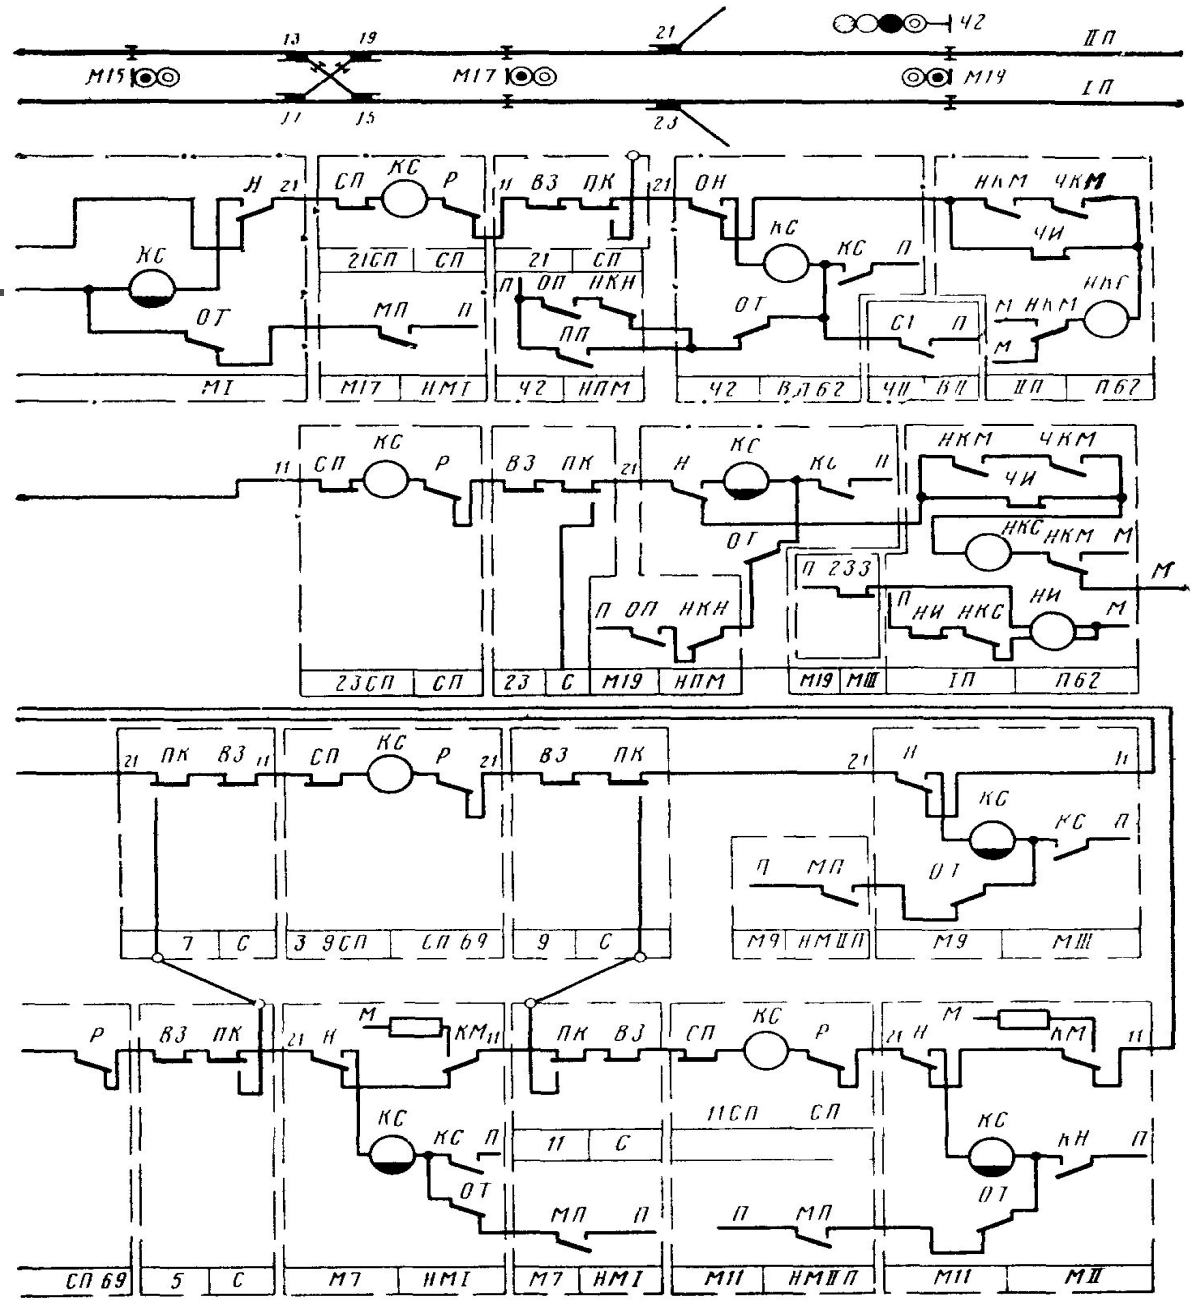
13 19 21 42 II П
М15 М17 М19 I П
11 15 23

Н 21 КС ОТ МI
СП КС Р 21СП СП МП П М17 НМI
11 ВЗ ПК 21 СП П ОП НКН ПП Ч2 НПМ
21 ОН КС КС П ОТ Ч2 ВЛ62
С1 П ЧII ВII
НКМ ЧКМ ЧИ М НКМ НКГ М II П П62

11 СП КС Р 23СП СП
ВЗ ПК 23 С
21 Н КС КС П ОТ П ОП НКН М19 НПМ
П 233 М19 МIII
НКМ ЧКМ ЧИ НКС НКМ М М П НИ НКС НИ М I П П62

21 ПК ВЗ 11 7 С
СП КС Р 21 3 9СП СП 69
ВЗ ПК 9 С
21 Н 11 КС КС П ОТ М9 МIII
П МП М9 НМIIП

Р СП 69
ВЗ ПК 5 С
21 Н М КМ 11 КС КС П ОТ МП П М7 НМI
ПК ВЗ 11 С М7 НМI
СП КС Р 11СП СП П МП М11 НМIIП
21 Н М КМ 11 КС КН П ОТ М11 МII